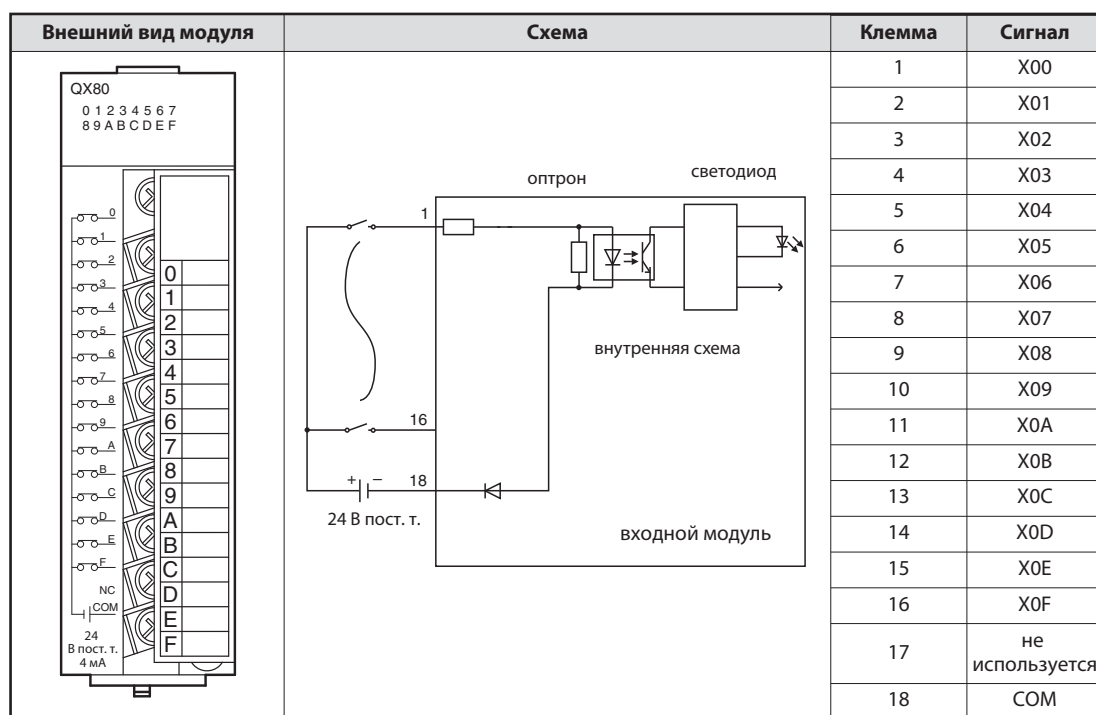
| Внешний вид модуля | Схема | Клемма | Сигнал |
|---|---|---|---|
| QX80 0 1 2 3 4 5 6 7 8 9 A B C D E F 0 1 2 3 4 5 6 7 8 9 A B C D E F NC COM 24 В пост. т. 4 мА 0 1 2 3 4 5 6 7 8 9 A B C D E F | оптрон светодиод 1 внутренняя схема 16 + − 18 24 В пост. т. входной модуль | 1 | X00 |
| | | 2 | X01 |
| | | 3 | X02 |
| | | 4 | X03 |
| | | 5 | X04 |
| | | 6 | X05 |
| | | 7 | X06 |
| | | 8 | X07 |
| | | 9 | X08 |
| | | 10 | X09 |
| | | 11 | X0A |
| | | 12 | X0B |
| | | 13 | X0C |
| | | 14 | X0D |
| | | 15 | X0E |
| | | 16 | X0F |
| | | 17 | не используется |
| | | 18 | COM |